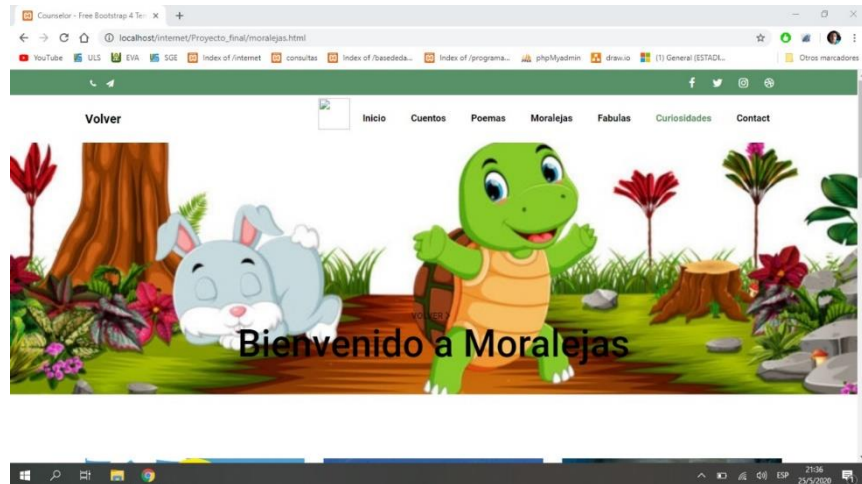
Counselor - Free Bootstrap 4 Tem ×

localhost/internet/Proyecto_final/moralejas.html

YouTube ULS EVA SGE Index of /internet consultas Index of /basededa... Index of /programa... phpMyadmin draw.io (1) General (ESTADI... Otros marcadores

Volver

Inicio Cuentos Poemas Moralejas Fabulas Curiosidades Contact

VOLVER

Bienvenido a Moralejas

ESP 21:36 25/5/2020